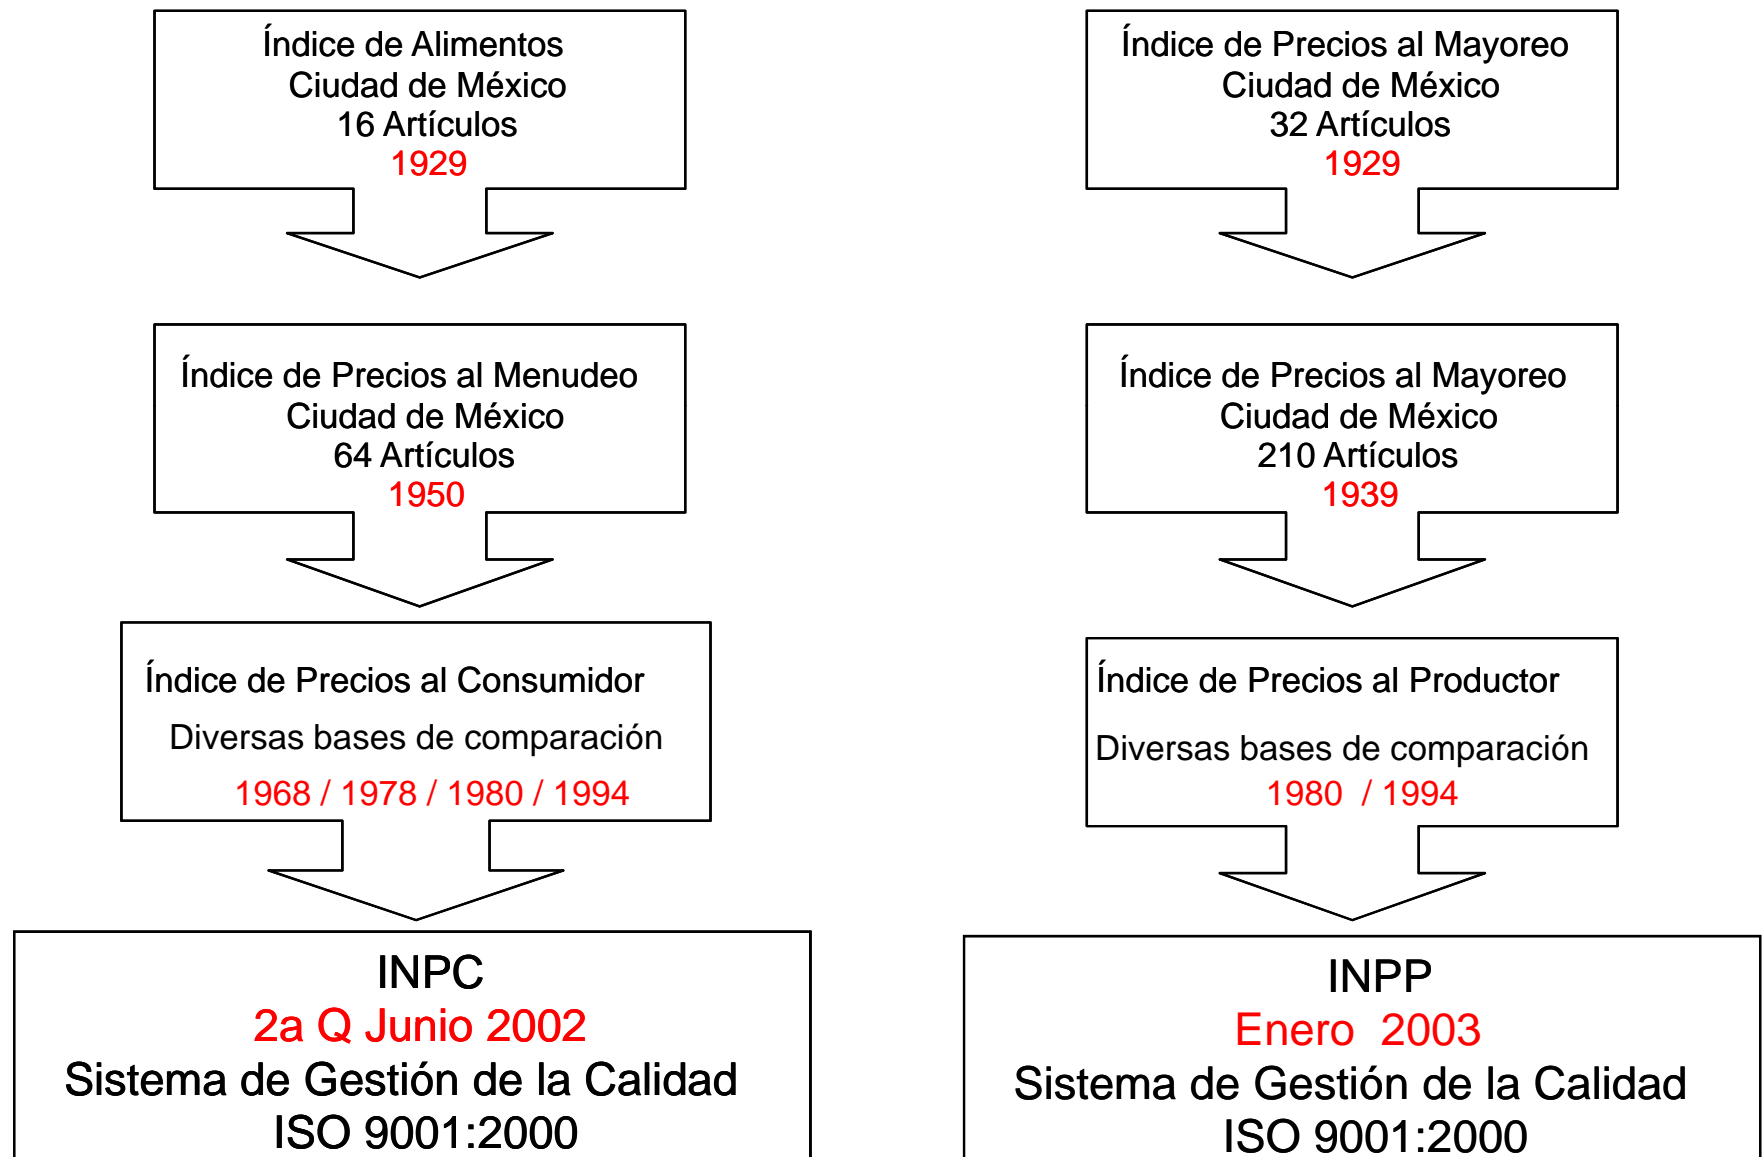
Índice de Alimentos
Ciudad de México
16 Artículos
1929

Índice de Precios al Menudeo
Ciudad de México
64 Artículos
1950

Índice de Precios al Consumidor
Diversas bases de comparación
1968 / 1978 / 1980 / 1994

INPC
2a Q Junio 2002
Sistema de Gestión de la Calidad
ISO 9001:2000

Índice de Precios al Mayoreo
Ciudad de México
32 Artículos
1929

Índice de Precios al Mayoreo
Ciudad de México
210 Artículos
1939

Índice de Precios al Productor
Diversas bases de comparación
1980 / 1994

INPP
Enero 2003
Sistema de Gestión de la Calidad
ISO 9001:2000